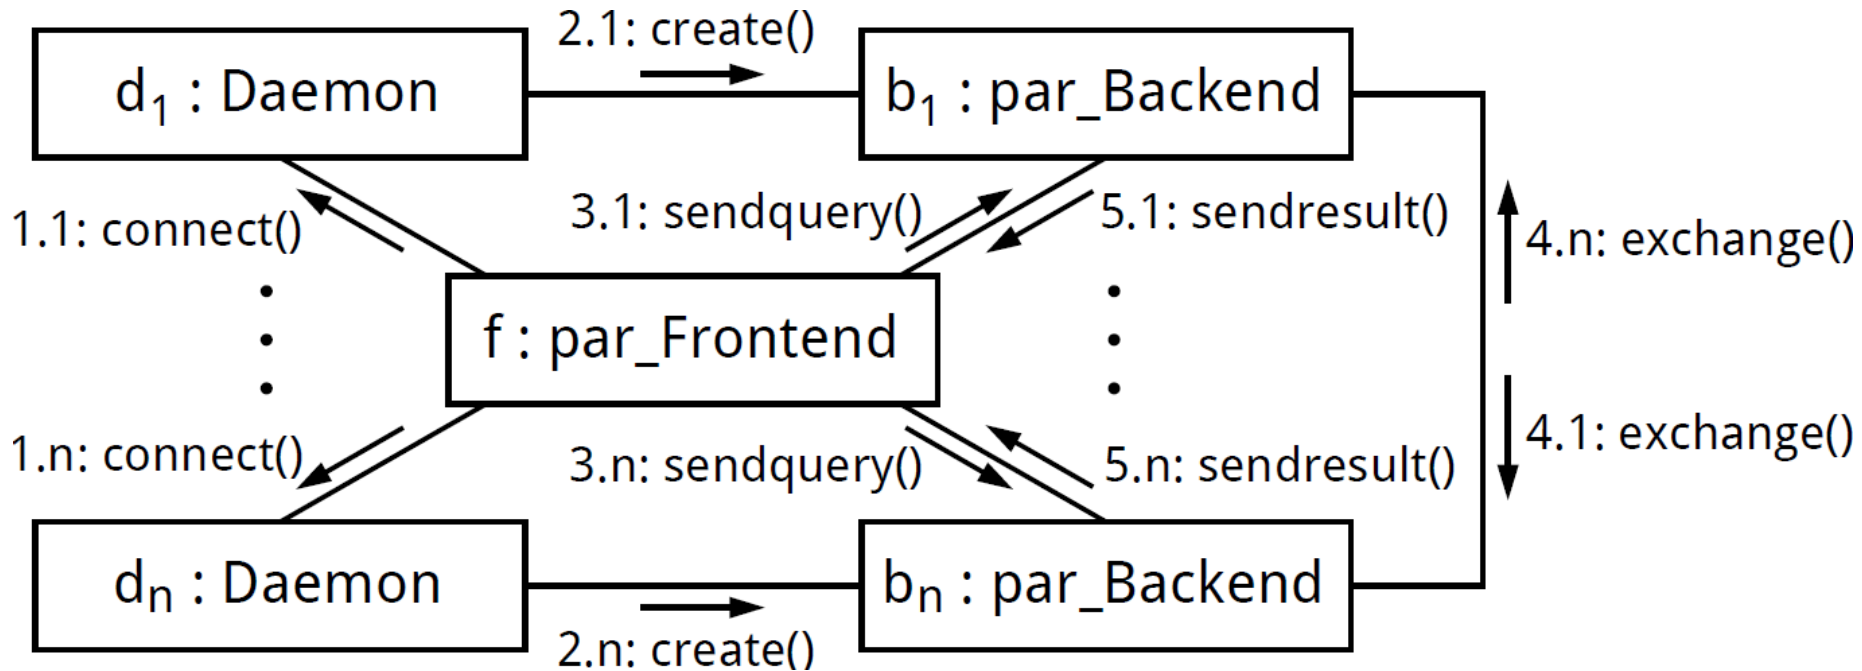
$d_1$ : Daemon

2.1: create()

$b_1$ : par_Backend

1.1: connect()

3.1: sendquery()

5.1: sendresult()

4.n: exchange()

f : par_Frontend

1.n: connect()

3.n: sendquery()

5.n: sendresult()

4.1: exchange()

$d_n$ : Daemon

$b_n$ : par_Backend

2.n: create()